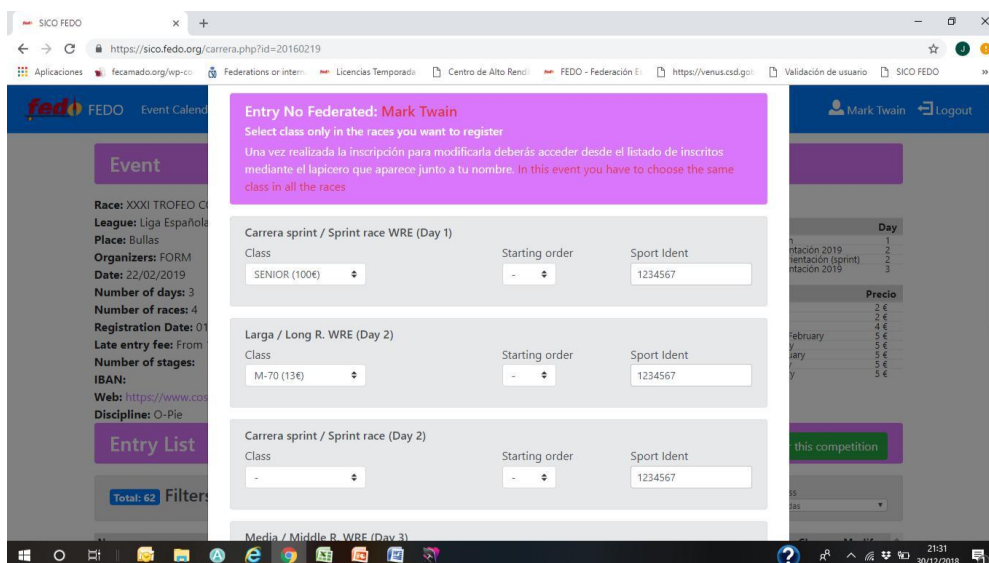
SICO FEDO × +

https://sico.fedo.org/carrera.php?id=20160219

Aplicaciones fecamado.org/wp-co Federations or intern Licencias Temporada Centro de Alto Rend FEDO - Federación E https://venus.csd.gob Validación de usuario SICO FEDO

FEDO Event Calend

Mark Twain Logout

Event

Race: XXXI TROFEO C
League: Liga Española
Place: Bullas
Organizers: FORM
Date: 22/02/2019
Number of days: 3
Number of races: 4
Registration Date: 01
Late entry fee: From
Number of stages:
IBAN:
Web: https://www.cos
Discipline: O-Pie

Entry List

Total: 62 Filter

Entry No Federated: Mark Twain

Select class only in the races you want to register

Una vez realizada la inscripción para modificarla deberás acceder desde el listado de inscritos mediante el lapicero que aparece junto a tu nombre. In this event you have to choose the same class in all the races

Carrera sprint / Sprint race WRE (Day 1)

| Class | Starting order | Sport Ident |
|---|---|---|
| SENIOR (100€) | - | 1234567 |

Larga / Long R. WRE (Day 2)

| Class | Starting order | Sport Ident |
|---|---|---|
| M-70 (13€) | - | 1234567 |

Carrera sprint / Sprint race (Day 2)

| Class | Starting order | Sport Ident |
|---|---|---|
| - | - | 1234567 |

Media / Middle R. WRE (Day 3)

Day
ntación 2019 1
entación (sprint) 2
ntación 2019 2
3

Precio
2 €
2 €
4 €
February 5 €
y 5 €
ary 5 €
5 €
y 5 €

this competition

ss
das

21:31
30/12/2018